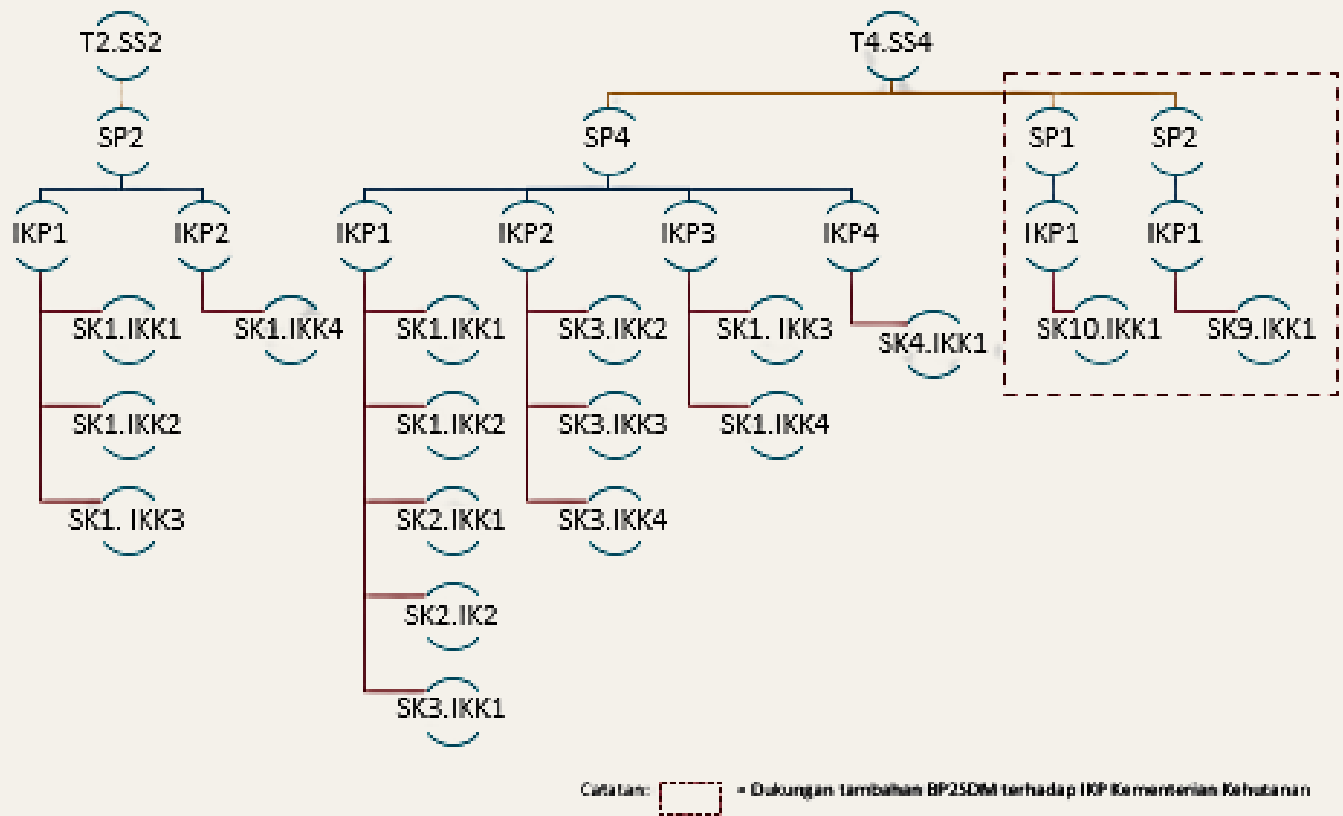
T2.SS2

SP2

IKP1

IKP2

SK1.IKK1

SK1.IKK2

SK1. IKK3

SK1.IKK4

T4.SS4

SP4

IKP1

SK1.IKK1

SK1.IKK2

SK2.IKK1

SK2.IK2

SK3.IKK1

IKP2

SK3.IKK2

SK3.IKK3

SK3.IKK4

IKP3

SK1. IKK3

SK1.IKK4

IKP4

SK4.IKK1

SP1

IKP1

SK10.IKK1

SP2

IKP1

SK9.IKK1

Catatan: = Dukungan tambahan BP2SDM terhadap IKP Kementerian Kehutanan